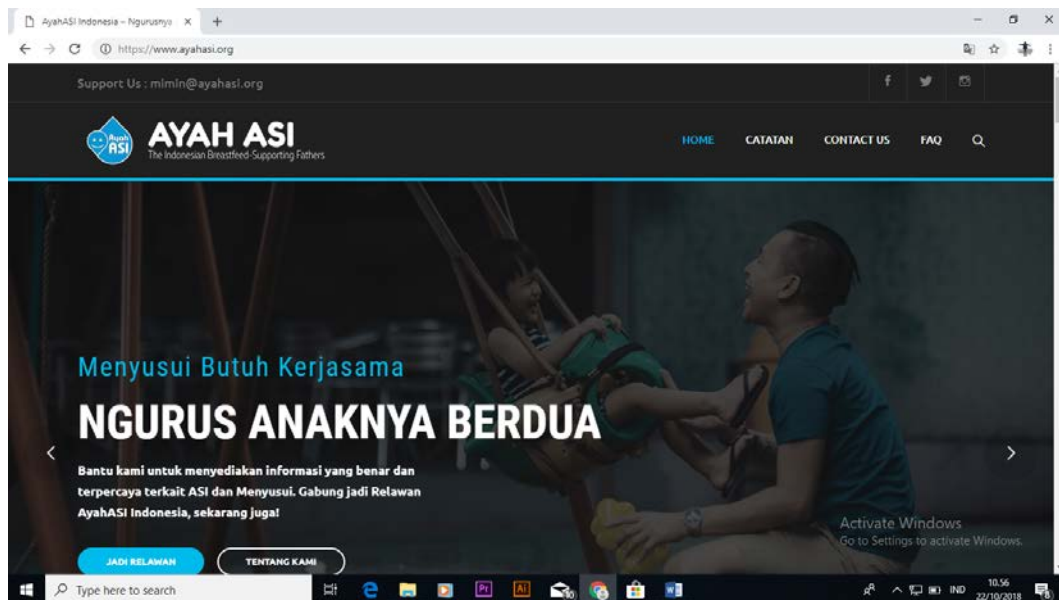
AyahASI Indonesia – Ngurusnya ×

https://www.ayahasi.org

Support Us : mimin@ayahasi.org

Ayah ASI

AYAH ASI
The Indonesian Breastfeed-Supporting Fathers

HOME CATATAN CONTACT US FAQ

Menyusui Butuh Kerjasama

NGURUS ANAKNYA BERDUA

Bantu kami untuk menyediakan informasi yang benar dan terpercaya terkait ASI dan Menyusui. Gabung jadi Relawan AyahASI Indonesia, sekarang juga!

JADI RELAWAN TENTANG KAMI

Activate Windows
Go to Settings to activate Windows.

Type here to search

IND 10.56 22/10/2018